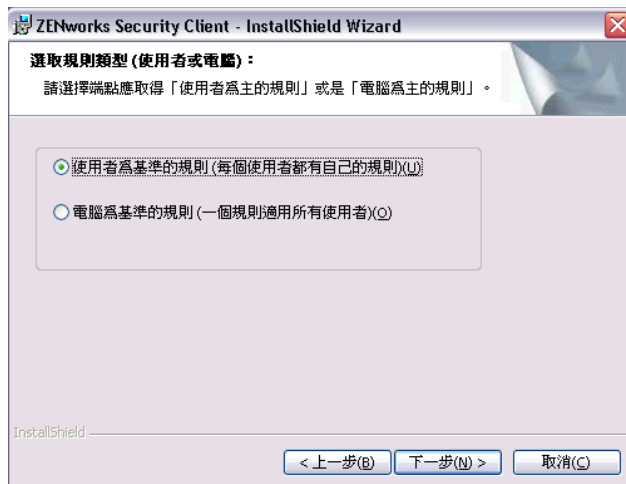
ZENworks Security Client - InstallShield Wizard

選取規則類型 (使用者或電腦)：

請選擇端點應取得「使用者為主的規則」或是「電腦為主的規則」。

使用者為基準的規則 (每個使用者都有自己的規則)(U)

電腦為基準的規則 (一個規則適用所有使用者)(O)

InstallShield

< 上一步(B)

下一步(N) >

取消(C)